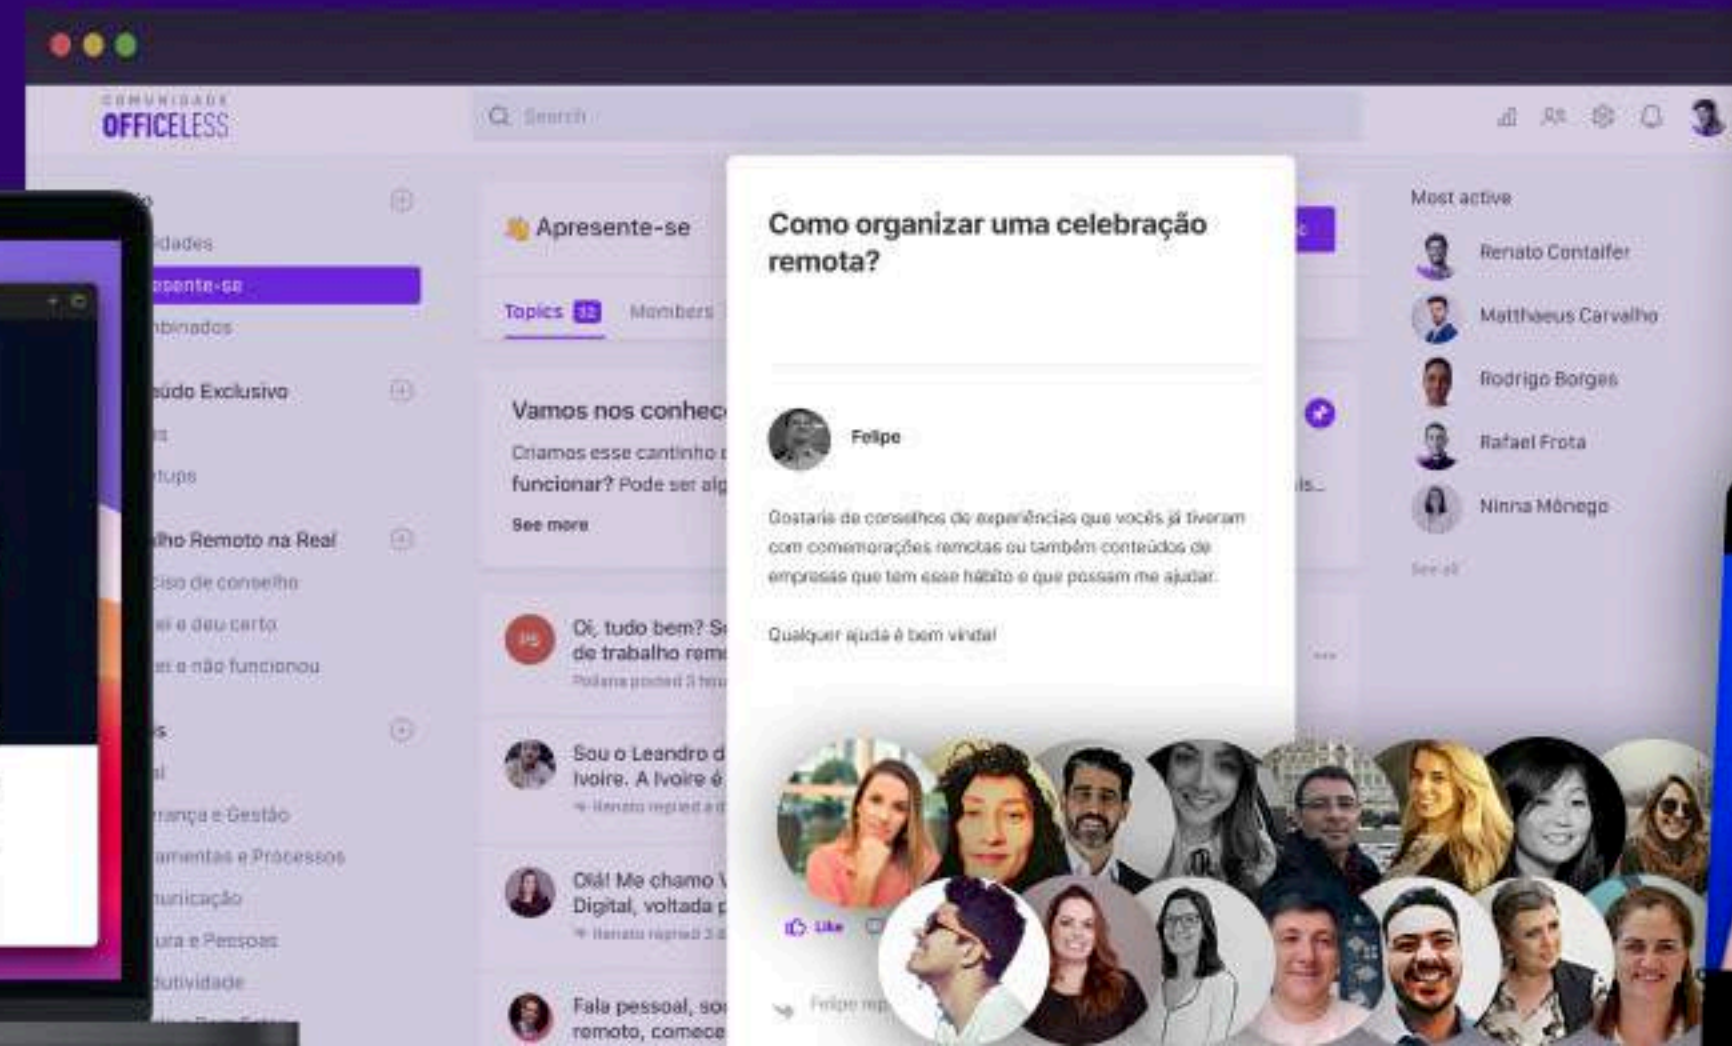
COMUNIDADE
OFFICELESS

Search

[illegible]idades
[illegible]esente-se
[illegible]binados
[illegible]údo Exclusivo
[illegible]s
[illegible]tups
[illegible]lho Remoto na Real
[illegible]ciso de conselho
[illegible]ei e deu certo
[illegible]ei e não funcionou
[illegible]s
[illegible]al
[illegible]rança e Gestão
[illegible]amentas e Processos
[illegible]nunicação
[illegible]ura e Pessoas
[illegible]dutividade

👋 Apresente-se

Topics 12 Members

Vamos nos conhec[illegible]
Criamos esse cantinho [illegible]
funcionar? Pode ser alg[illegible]
See more

Oi, tudo bem? S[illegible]
de trabalho rem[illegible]
Poliana posted 3 hou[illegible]

Sou o Leandro d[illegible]
Ivoire. A Ivoire é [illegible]
Renato replied a d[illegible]

Olá! Me chamo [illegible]
Digital, voltada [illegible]
Renato replied 3 d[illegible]

Fala pessoal, so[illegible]
remoto, comece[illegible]

Como organizar uma celebração remota?

Felipe

Gostaria de conselhos de experiências que vocês já tiveram com comemorações remotas ou também conteúdos de empresas que tem esse hábito e que possam me ajudar.

Qualquer ajuda é bem vinda!

Like

Felipe rep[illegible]

Most active
Renato Contaifer
Matthaeus Carvalho
Rodrigo Borges
Rafael Frota
Ninna Mônego
See all